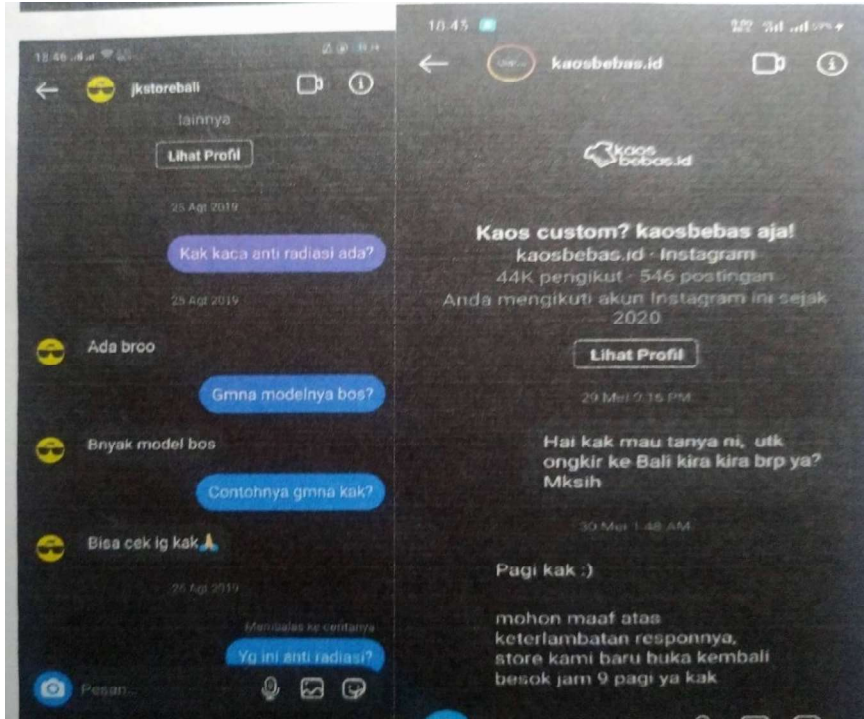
18.46

jkstorebali

lainnya

Lihat Profil

25 Agt 2019

Kak kaca anti radiasi ada?

25 Agt 2019

Ada broo

Gmna modelnya bos?

Bnyak model bos

Contohnya gmna kak?

Bisa cek ig kak🙏

26 Agt 2019

Membalas ke ceritanya

Yg ini anti radiasi?

Pesan...

18.45

kaosbebas.id

kaos bebas.id

Kaos custom? kaosbebas aja!

kaosbebas.id · Instagram

44K pengikut · 546 postingan

Anda mengikuti akun Instagram ini sejak 2020

Lihat Profil

29 Mei 9.16 PM

Hai kak mau tanya ni, utk ongkir ke Bali kira kira brp ya? Mksih

30 Mei 1.48 AM

Pagi kak :)

mohon maaf atas keterlambatan responnya, store kami baru buka kembali besok jam 9 pagi ya kak